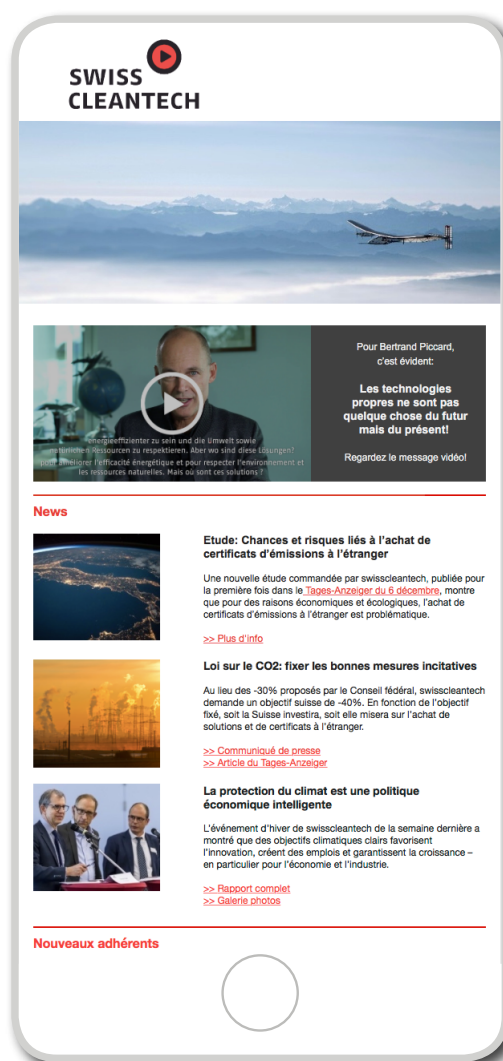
SWISS CLEANTECH

energieeffizienter zu sein und die Umwelt sowie natürlichen Ressourcen zu respektieren. Aber wo sind diese Lösungen?
pour améliorer l'efficacité énergétique et pour respecter l'environnement et les ressources naturelles. Mais où sont ces solutions ?

Pour Bertrand Piccard, c'est évident:

Les technologies propres ne sont pas quelque chose du futur mais du présent!

Regardez le message vidéo!

News

Etude: Chances et risques liés à l'achat de certificats d'émissions à l'étranger

Une nouvelle étude commandée par swisscleantech, publiée pour la première fois dans le Tages-Anzeiger du 6 décembre, montre que pour des raisons économiques et écologiques, l'achat de certificats d'émissions à l'étranger est problématique.

>> Plus d'info

Loi sur le CO2: fixer les bonnes mesures incitatives

Au lieu des -30% proposés par le Conseil fédéral, swisscleantech demande un objectif suisse de -40%. En fonction de l'objectif fixé, soit la Suisse investira, soit elle misera sur l'achat de solutions et de certificats à l'étranger.

>> Communiqué de presse
>> Article du Tages-Anzeiger

La protection du climat est une politique économique intelligente

L'événement d'hiver de swisscleantech de la semaine dernière a montré que des objectifs climatiques clairs favorisent l'innovation, créent des emplois et garantissent la croissance – en particulier pour l'économie et l'industrie.

>> Rapport complet
>> Galerie photos

Nouveaux adhérents